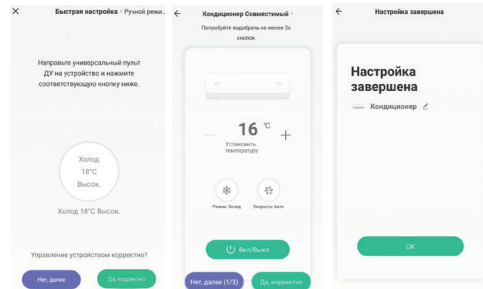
Быстрая настройка Ручной режи...

Направьте универсальный пульт ДУ на устройство и нажмите соответствующую кнопку ниже.

Холод
18°C
Высок.

Холод 18°C Высок.

Управление устройством корректно?

Нет, далее

Да, корректно

Кондиционер Совместимый

Попробуйте подобрать не менее 3х кнопок

16 °C

Установить температуру

Режим: Холод

Скорость: Авто

Вкл/Выкл

Нет, далее (1/3)

Да, корректно

Настройка завершена

Настройка завершена

Кондиционер

OK